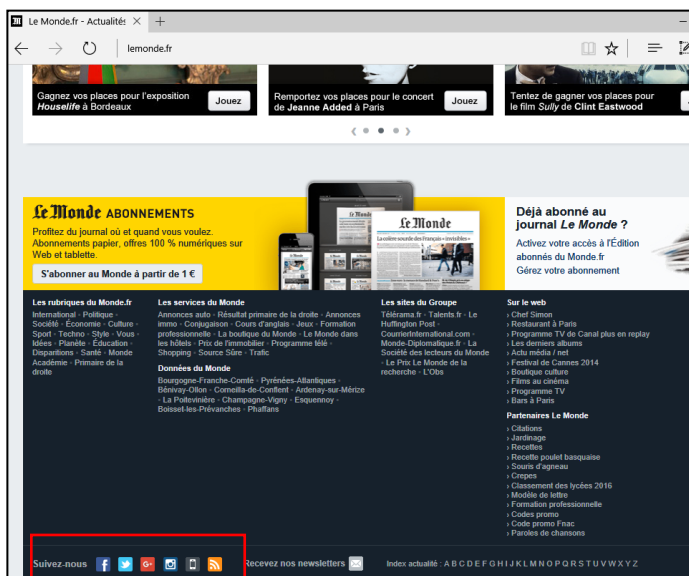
Le Monde.fr - Actualités ×

lemonde.fr

Gagnez vos places pour l'exposition Houselife à Bordeaux
Jouez

Remportez vos places pour le concert de Jeanne Added à Paris
Jouez

Tentez de gagner vos places pour le film Sully de Clint Eastwood

Le Monde ABONNEMENTS
Profitez du journal où et quand vous voulez. Abonnements papier, offres 100 % numériques sur Web et tablette.
S'abonner au Monde à partir de 1 €

Le Monde

Déjà abonné au journal Le Monde ?
Activez votre accès à l'Édition abonnés du Monde.fr
Gérez votre abonnement

Les rubriques du Monde.fr
International · Politique · Société · Économie · Culture · Sport · Techno · Style · Vous · Idées · Planète · Éducation · Disparitions · Santé · Monde Académie · Primaire de la droite

Les services du Monde
Annonces auto · Résultat primaire de la droite · Annonces immo · Conjugaison · Cours d'anglais · Jeux · Formation professionnelle · La boutique du Monde · Le Monde dans les hôtels · Prix de l'immobilier · Programme télé · Shopping · Source Sûre · Trafic

Données du Monde
Bourgogne-Franche-Comté · Pyrénées-Atlantiques · Bénivay-Ollon · Corneilla-de-Conflent · Ardenay-sur-Mérize · La Poitevinière · Champagne-Vigny · Esquennoy · Boisset-les-Prévanches · Phalfans

Les sites du Groupe
Télérama.fr · Talents.fr · Le Huffington Post · CourrierInternational.com · Monde-Diplomatique.fr · La Société des lecteurs du Monde · Le Prix Le Monde de la recherche · L'Obs

Sur le web
› Chef Simon
› Restaurant à Paris
› Programme TV de Canal plus en replay
› Les derniers albums
› Actu média / net
› Festival de Cannes 2014
› Boutique culture
› Films au cinéma
› Programme TV
› Bars à Paris

Partenaires Le Monde
› Citations
› Jardinage
› Recettes
› Recette poulet basquaise
› Souris d'agneau
› Crepes
› Classement des lycées 2016
› Modèle de lettre
› Formation professionnelle
› Codes promo
› Code promo Fnac
› Paroles de chansons

Suivez-nous

Recevez nos newsletters

Index actualité : A B C D E F G H I J K L M N O P Q R S T U V W X Y Z